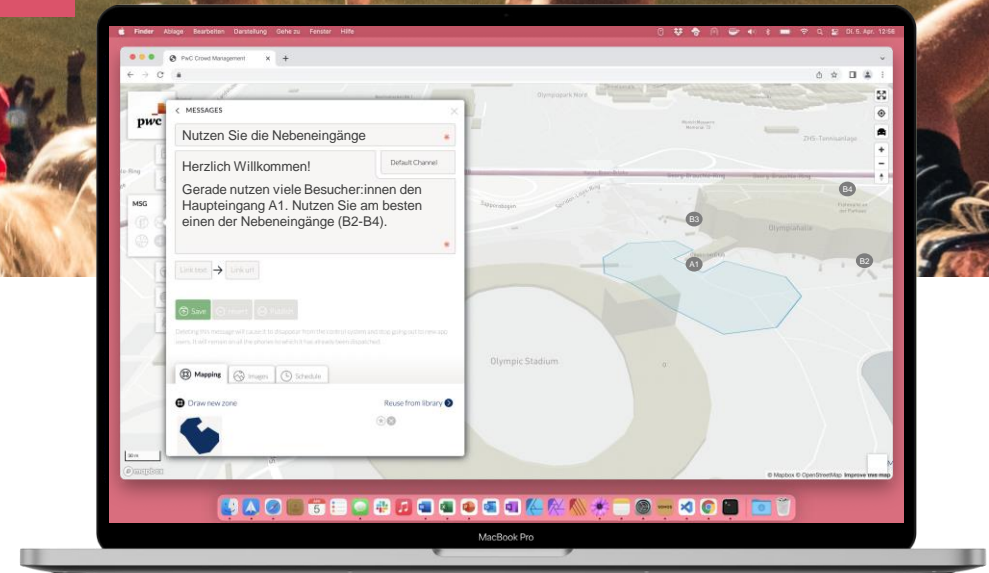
Finder Ablage Bearbeiten Darstellung Gehe zu Fenster Hilfe

Di. 5. Apr. 12:56

PwC Crowd Management

pwc

< MESSAGES

Nutzen Sie die Nebeneingänge

Herzlich Willkommen!

Default Channel

Gerade nutzen viele Besucher:innen den Haupteingang A1. Nutzen Sie am besten einen der Nebeneingänge (B2-B4).

MSG

Link text → Link url

Save Revert Publish

Deleting this message will cause it to disappear from the control system and stop going out to new app users. It will remain on all the phones to which it has already been dispatched.

Mapping Images Schedule

Draw new zone

Reuse from library

Olympiapark Nord

Olympiahalle

Olympic Stadium

B3

B4

A1

B2

ZHS-Tennisanlage

© Mapbox © OpenStreetMap Improve this map

mapbox

MacBook Pro